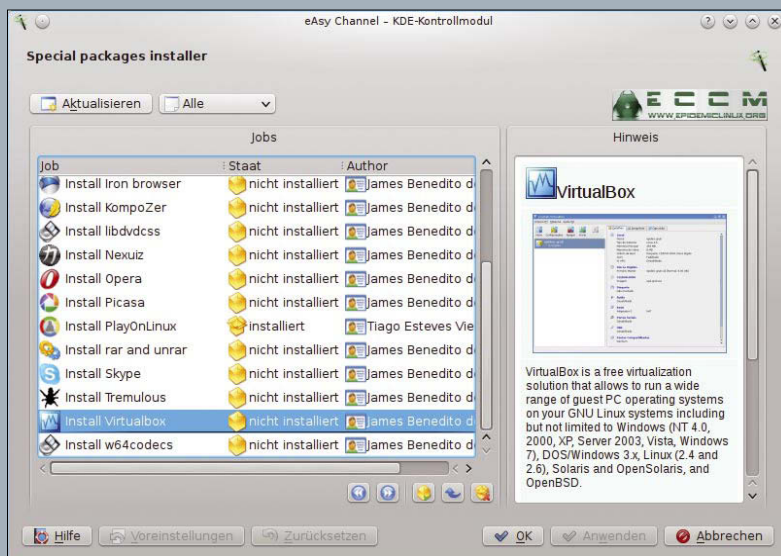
eAsy Channel – KDE-Kontrollmodul

Special packages installer

Aktualisieren | Alle

E C C M
WWW.EPIDEMICLINUX.ORG

Jobs

| Job | Staat | Author |
|---|---|---|
| Install Iron browser | nicht installiert | James Benedito d |
| Install KompoZer | nicht installiert | James Benedito d |
| Install libdvdcss | nicht installiert | James Benedito d |
| Install Nexuiz | nicht installiert | James Benedito d |
| Install Opera | nicht installiert | James Benedito d |
| Install Picasa | nicht installiert | James Benedito d |
| Install PlayOnLinux | installiert | Tiago Esteves Vie |
| Install rar and unrar | nicht installiert | James Benedito d |
| Install Skype | nicht installiert | James Benedito d |
| Install Tremulous | nicht installiert | James Benedito d |
| Install Virtualbox | nicht installiert | James Benedito d |
| Install w64codecs | nicht installiert | James Benedito d |

Hinweis

VirtualBox

VirtualBox is a free virtualization solution that allows to run a wide range of guest PC operating systems on your GNU Linux systems including but not limited to Windows (NT 4.0, 2000, XP, Server 2003, Vista, Windows 7), DOS/Windows 3.x, Linux (2.4 and 2.6), Solaris and OpenSolaris, and OpenBSD.

Hilfe | Voreinstellungen | Zurücksetzen | OK | Anwenden | Abbrechen